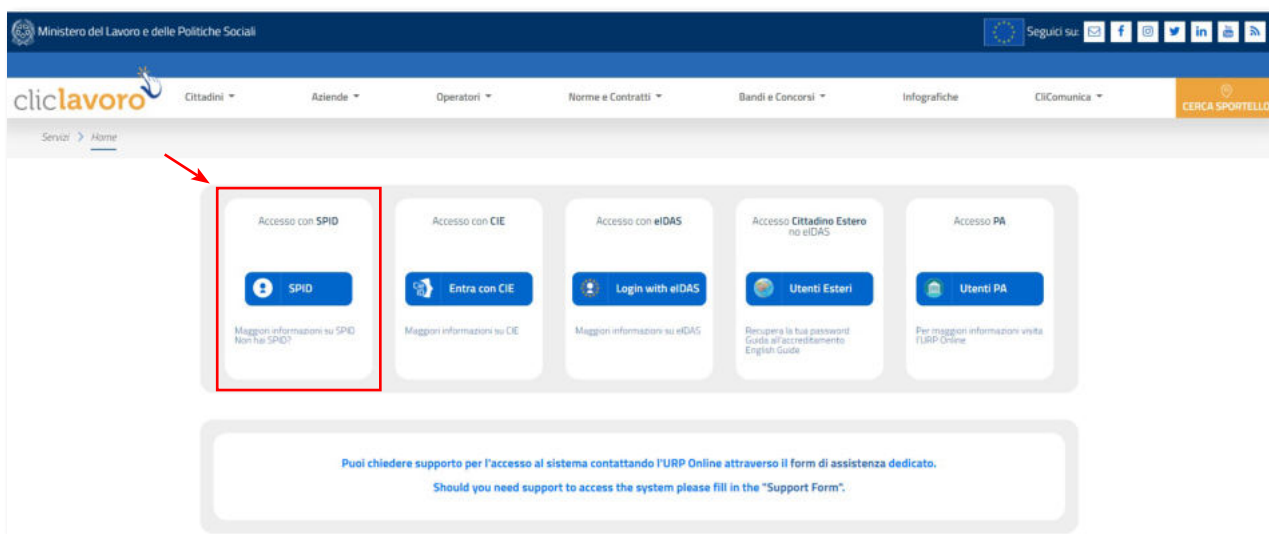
Ministero del Lavoro e delle Politiche Sociali

Seguici su:

cliclavoro

Cittadini ▾ Aziende ▾ Operatori ▾ Norme e Contratti ▾ Bandi e Concorsi ▾ Infografiche CliComunica ▾

CERCA SPORTELLO

Servizi > Home

Accesso con SPID

SPID

Maggiori informazioni su SPID
Non hai SPID?

Accesso con CIE

Entra con CIE

Maggiori informazioni su CIE

Accesso con eIDAS

Login with eIDAS

Maggiori informazioni su eIDAS

Accesso Cittadino Estero no eIDAS

Utenti Esteri

Recupera la tua password
Guida all'accreditamento
English Guide

Accesso PA

Utenti PA

Per maggiori informazioni visita l'URP Online

Puoi chiedere supporto per l'accesso al sistema contattando l'URP Online attraverso il form di assistenza dedicato.

Should you need support to access the system please fill in the "Support Form".